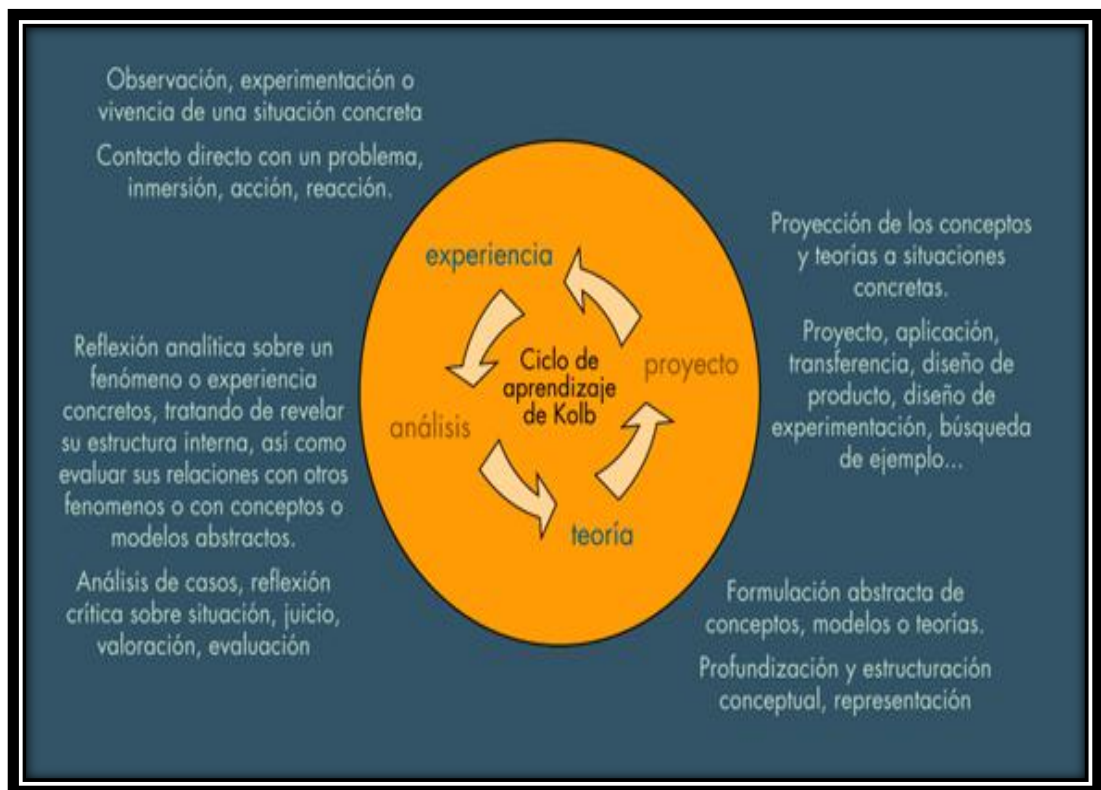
Observación, experimentación o vivencia de una situación concreta

Contacto directo con un problema, inmersión, acción, reacción.

Proyección de los conceptos y teorias a situaciones concretas.

Proyecto, aplicación, transferencia, diseño de producto, diseño de experimentación, búsqueda de ejemplo...

experiencia

Ciclo de aprendizaje de Kolb

proyecto

análisis

teoría

Reflexión analitica sobre un fenómeno o experiencia concretos, tratando de revelar su estructura interna, así como evaluar sus relaciones con otros fenomenos o con conceptos o modelos abstractos.

Análisis de casos, reflexión crítica sobre situación, juicio, valoración, evaluación

Formulación abstracta de conceptos, modelos o teorías.

Profundización y estructuración conceptual, representación